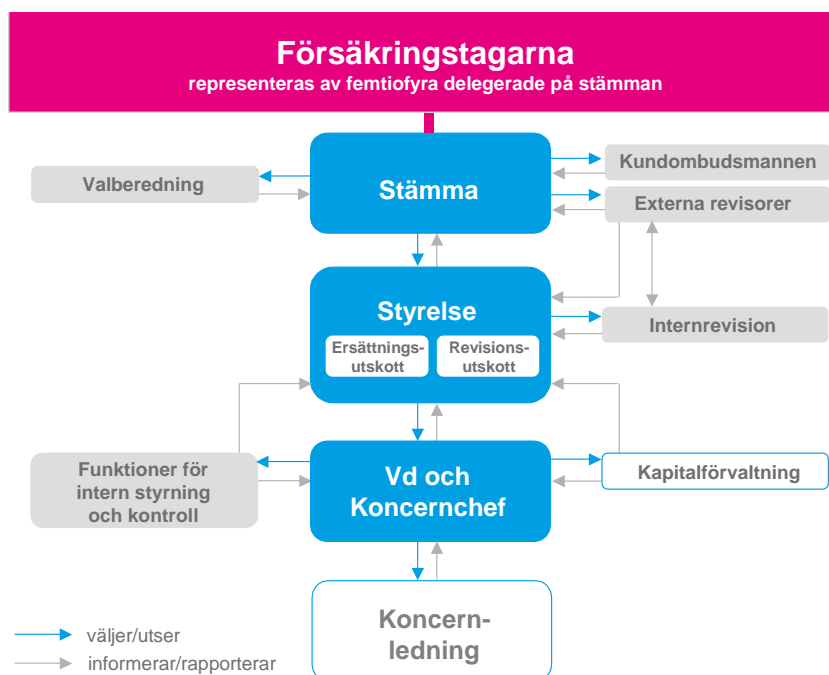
Försäkringstagarna
representeras av femtiofyra delegerade på stämman

Valberedning

Stämma

Kundombudsmannen

Externa revisorer

Styrelse

Ersättningsutskott

Revisionsutskott

Internrevision

Funktioner för intern styrning och kontroll

Vd och Koncernchef

Kapitalförvaltning

Koncernledning

väljer/utser
informerar/rapporterar